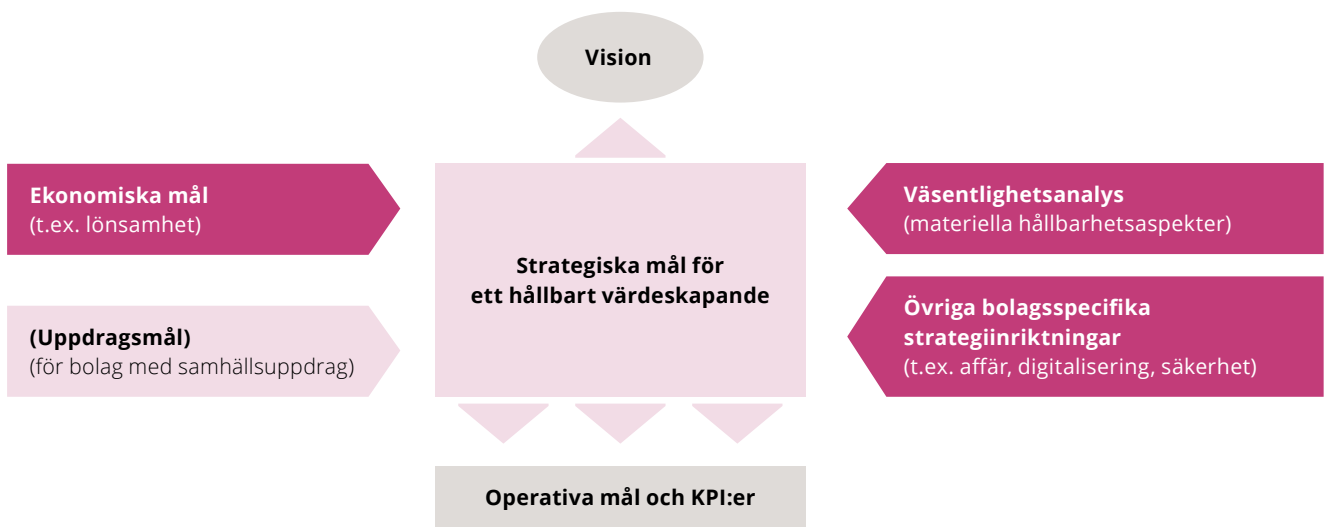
Vision

Ekonomiska mål
(t.ex. lönsamhet)

(Uppdragsmål)
(för bolag med samhällsuppdrag)

Strategiska mål för ett hållbart värdeskapande

Väsentlighetsanalys
(materiella hållbarhetsaspekter)

Övriga bolagsspecifika strategiinriktningar
(t.ex. affär, digitalisering, säkerhet)

Operativa mål och KPI:er